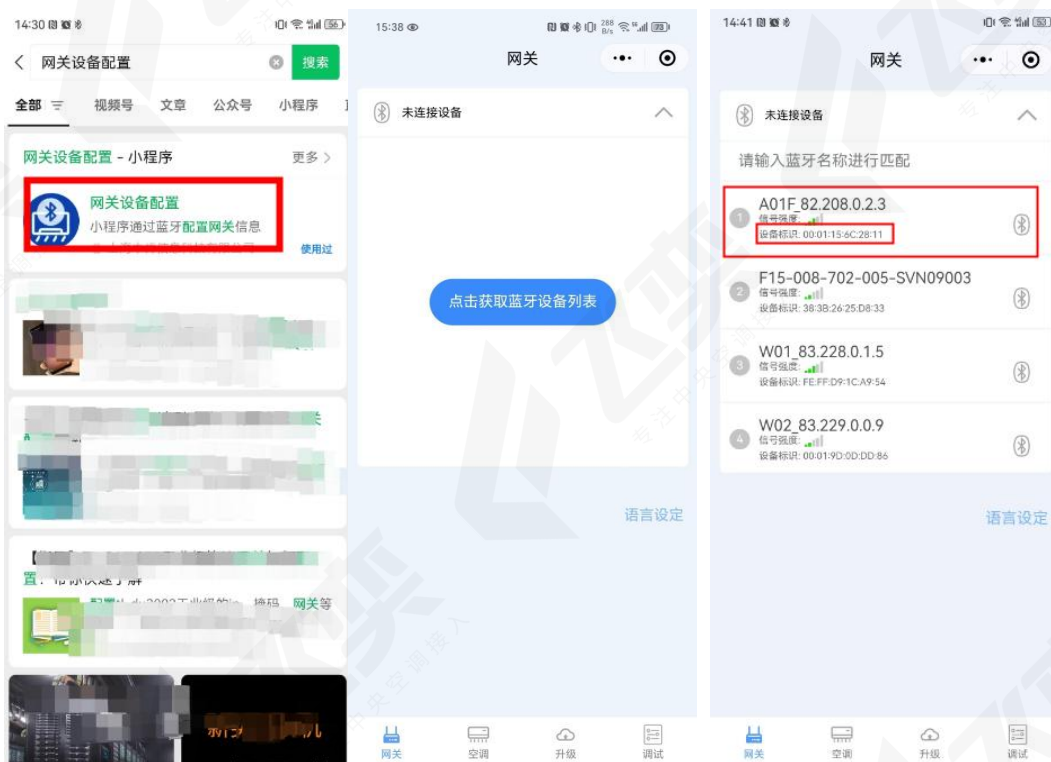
14:30

网关设备配置 搜索

全部 视频号 文章 公众号 小程序

网关设备配置 - 小程序 更多 >

网关设备配置
小程序通过蓝牙配置网关信息
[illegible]
使用过

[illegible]

置: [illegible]

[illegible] 网关等

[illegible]

15:38

网关

未连接设备

点击获取蓝牙设备列表

语言设定

网关 空调 升级 调试

14:41

网关

未连接设备

请输入蓝牙名称进行匹配

1 A01F_82.208.0.2.3
信号强度:
设备标识: 00:01:15:6C:28:11

2 F15-008-702-005-SVN09003
信号强度:
设备标识: 38:3B:26:25:D8:33

3 W01_83.228.0.1.5
信号强度:
设备标识: FE:FF:D9:1C:A9:54

4 W02_83.229.0.0.9
信号强度:
设备标识: 00:01:9D:0D:DD:86

语言设定

网关 空调 升级 调试